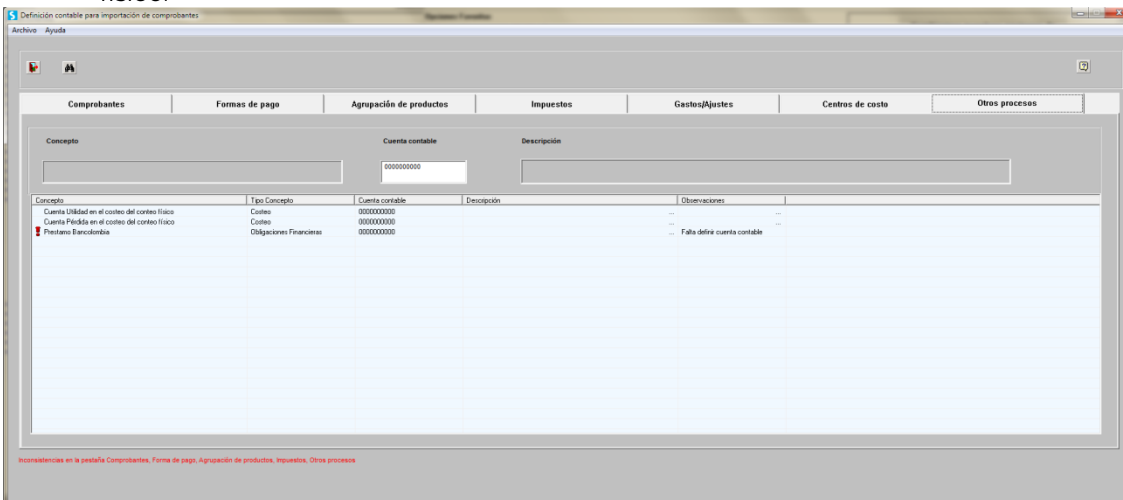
Definición contable para importación de comprobantes

Archivo Ayuda

Comprobantes | Formas de pago | Agrupación de productos | Impuestos | Gastos/Ajustes | Centros de costo | Otros procesos

Concepto

Cuenta contable

0000000000

Descripción

| Concepto | Tipo Concepto | Cuenta contable | Descripción | Observaciones |
|---|---|---|---|---|
| Cuenta Utilidad en el costeo del conteo físico | Costeo | 0000000000 | ... | ... |
| Cuenta Pérdida en el costeo del conteo físico | Costeo | 0000000000 | ... | ... |
| Prestamo Bancolombia | Obligaciones Financieras | 0000000000 | ... | Falta definir cuenta contable |

Inconsistencias en la pestaña Comprobantes, Forma de pago, Agrupación de productos, Impuestos, Otros procesos